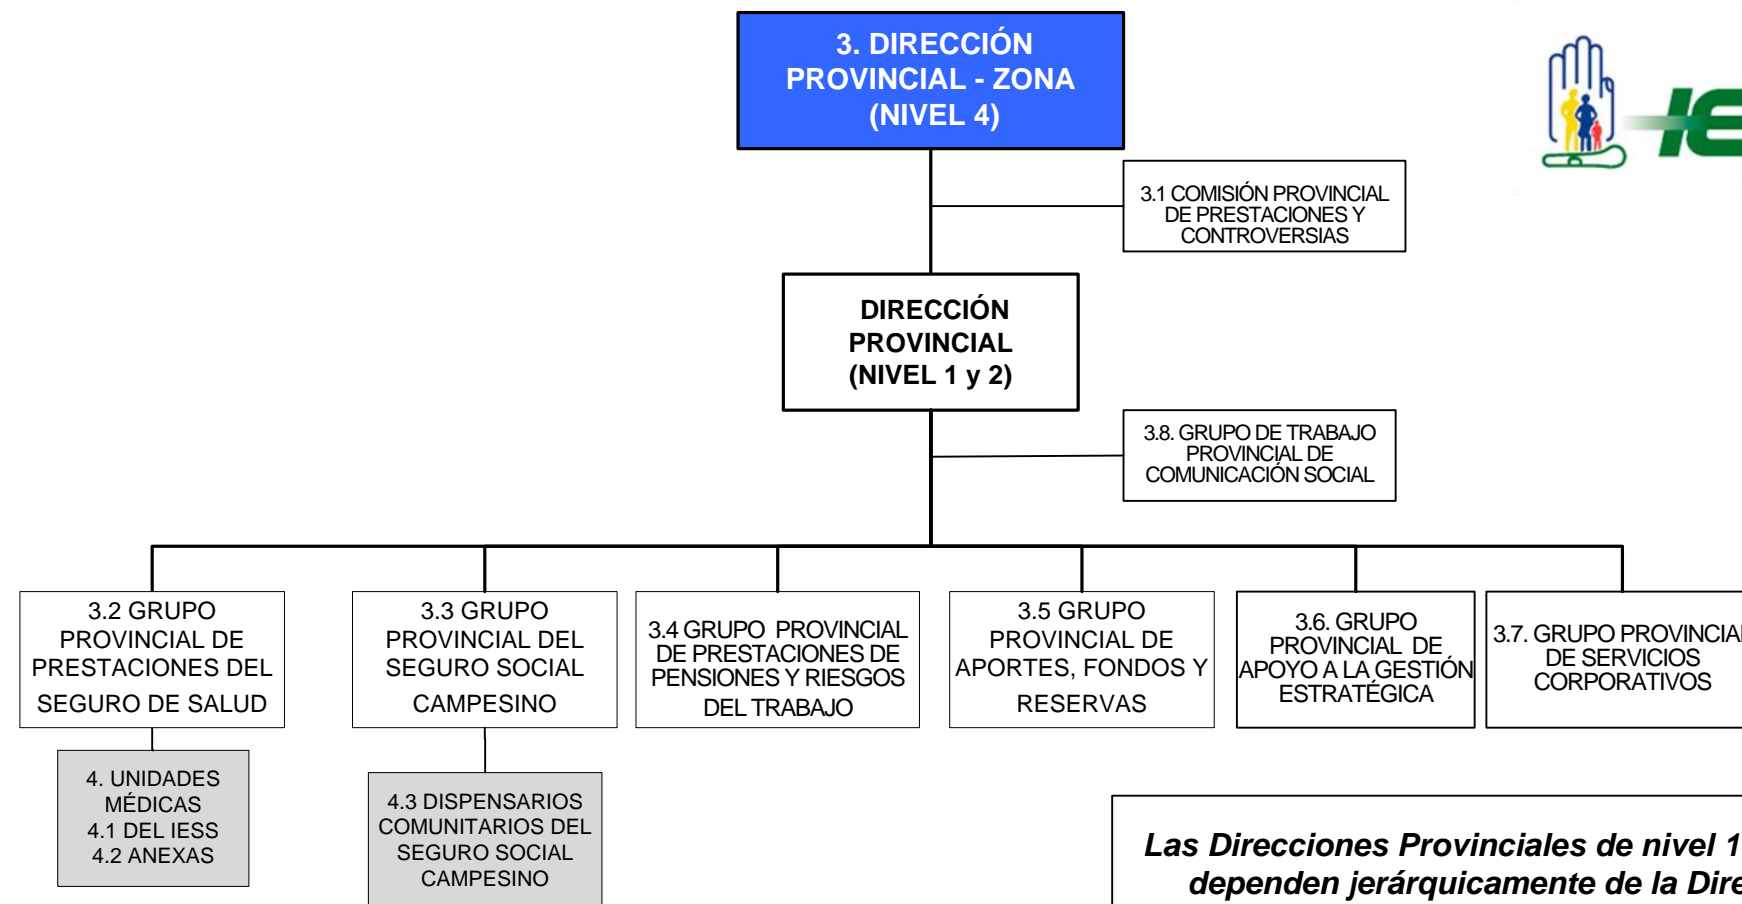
3. DIRECCIÓN PROVINCIAL - ZONA (NIVEL 4)

IE

3.1 COMISIÓN PROVINCIAL DE PRESTACIONES Y CONTROVERSIAS

DIRECCIÓN PROVINCIAL (NIVEL 1 y 2)

3.8. GRUPO DE TRABAJO PROVINCIAL DE COMUNICACIÓN SOCIAL

3.2 GRUPO PROVINCIAL DE PRESTACIONES DEL SEGURO DE SALUD

3.3 GRUPO PROVINCIAL DEL SEGURO SOCIAL CAMPESINO

3.4 GRUPO PROVINCIAL DE PRESTACIONES DE PENSIONES Y RIESGOS DEL TRABAJO

3.5 GRUPO PROVINCIAL DE APORTES, FONDOS Y RESERVAS

3.6. GRUPO PROVINCIAL DE APOYO A LA GESTIÓN ESTRATÉGICA

3.7. GRUPO PROVINCIA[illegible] DE SERVICIOS CORPORATIVOS

4. UNIDADES MÉDICAS
4.1 DEL IESS
4.2 ANEXAS

4.3 DISPENSARIOS COMUNITARIOS DEL SEGURO SOCIAL CAMPESINO

Las Direcciones Provinciales de nivel 1 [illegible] dependen jerárquicamente de la Dire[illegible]